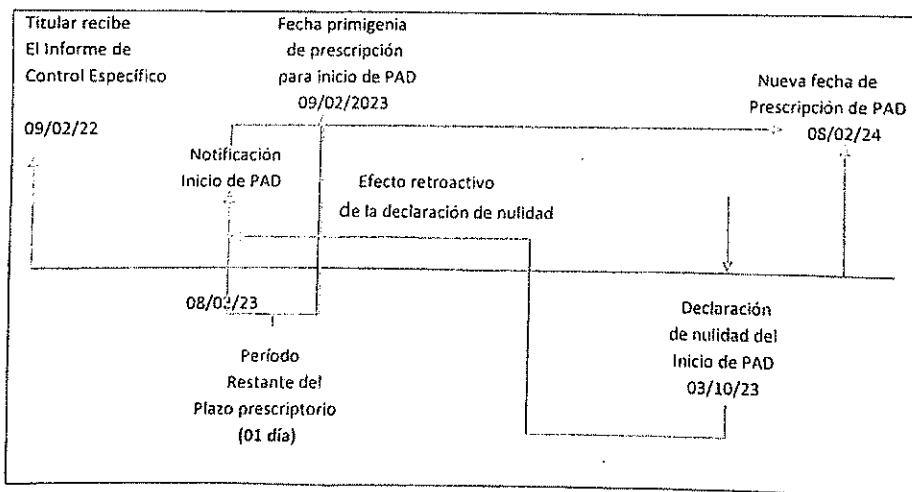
Titular recibe
El Informe de
Control Específico

09/02/22

Fecha primigenia
de prescripción
para inicio de PAD
09/02/2023

Nueva fecha de
Prescripción de PAD
08/02/24

Notificación
Inicio de PAD

Efecto retroactivo
de la declaración de nulidad

08/02/23

Período
Restante del
Plazo prescriptorio
(01 día)

Declaración
de nulidad del
Inicio de PAD
03/10/23